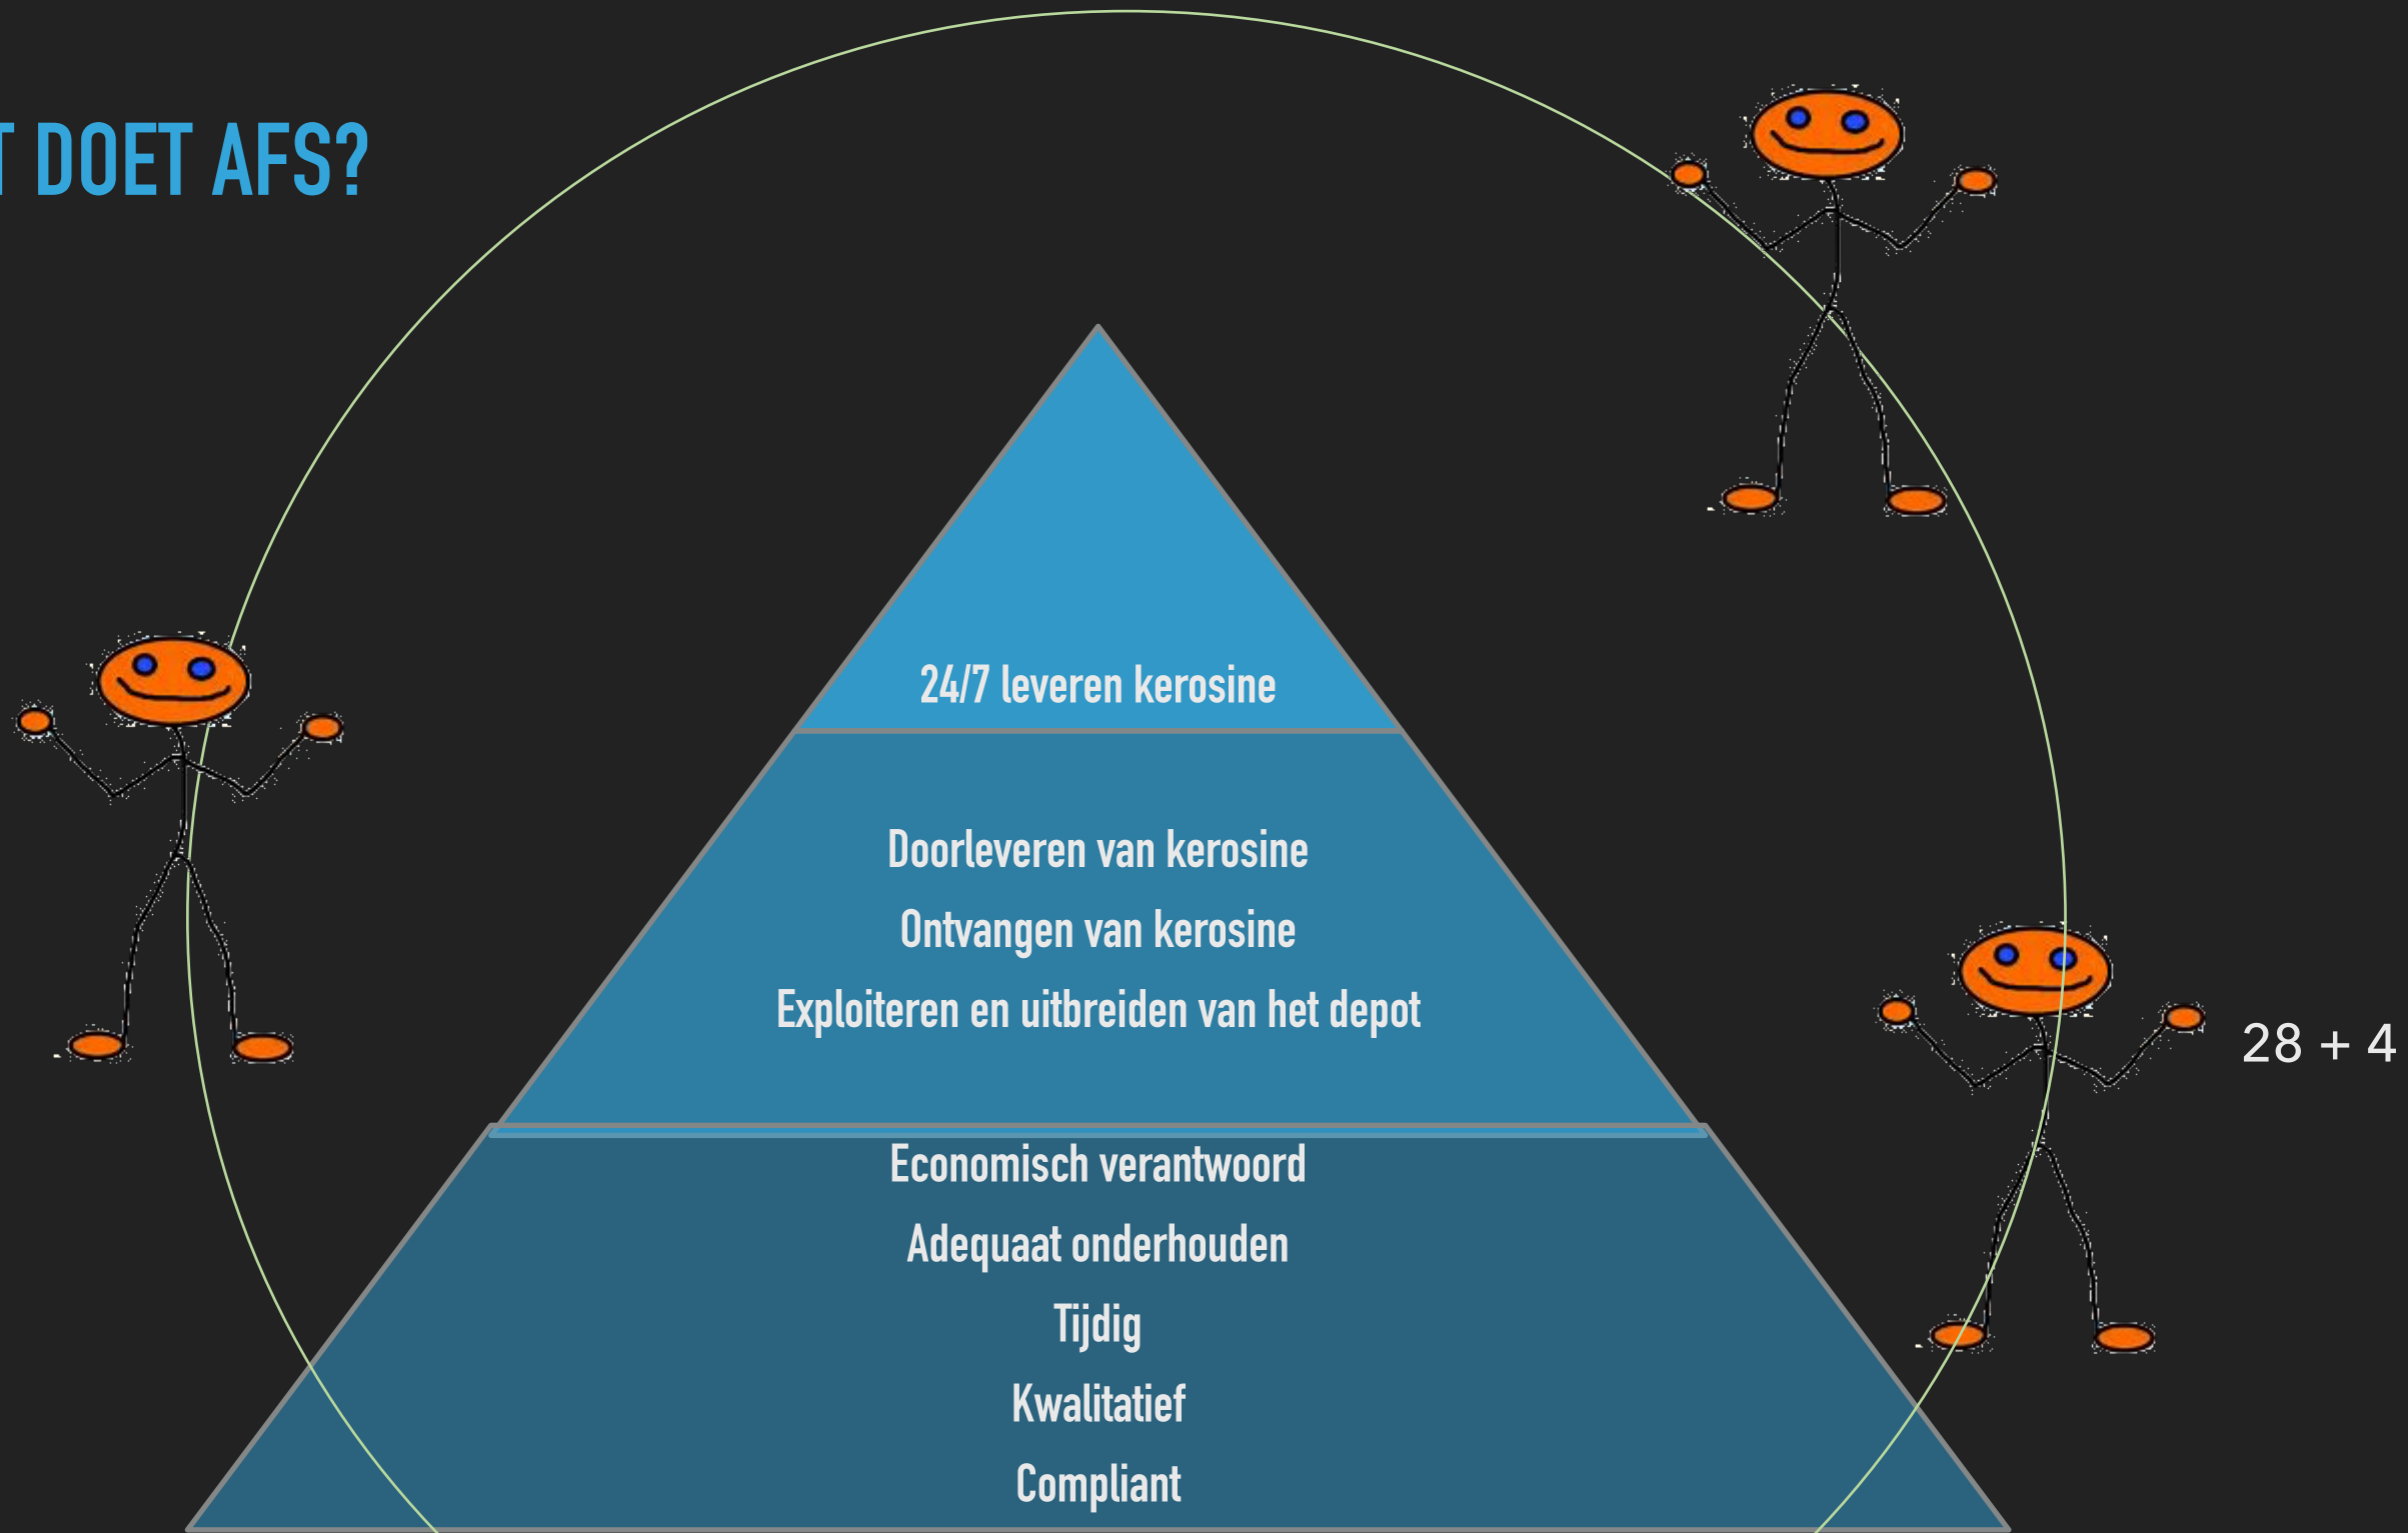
T DOET AFS?

24/7 leveren kerosine

Doorleveren van kerosine
Ontvangen van kerosine
Exploiteren en uitbreiden van het depot

Economisch verantwoord
Adequaat onderhouden
Tijdig
Kwalitatief
Compliant

28 + 4